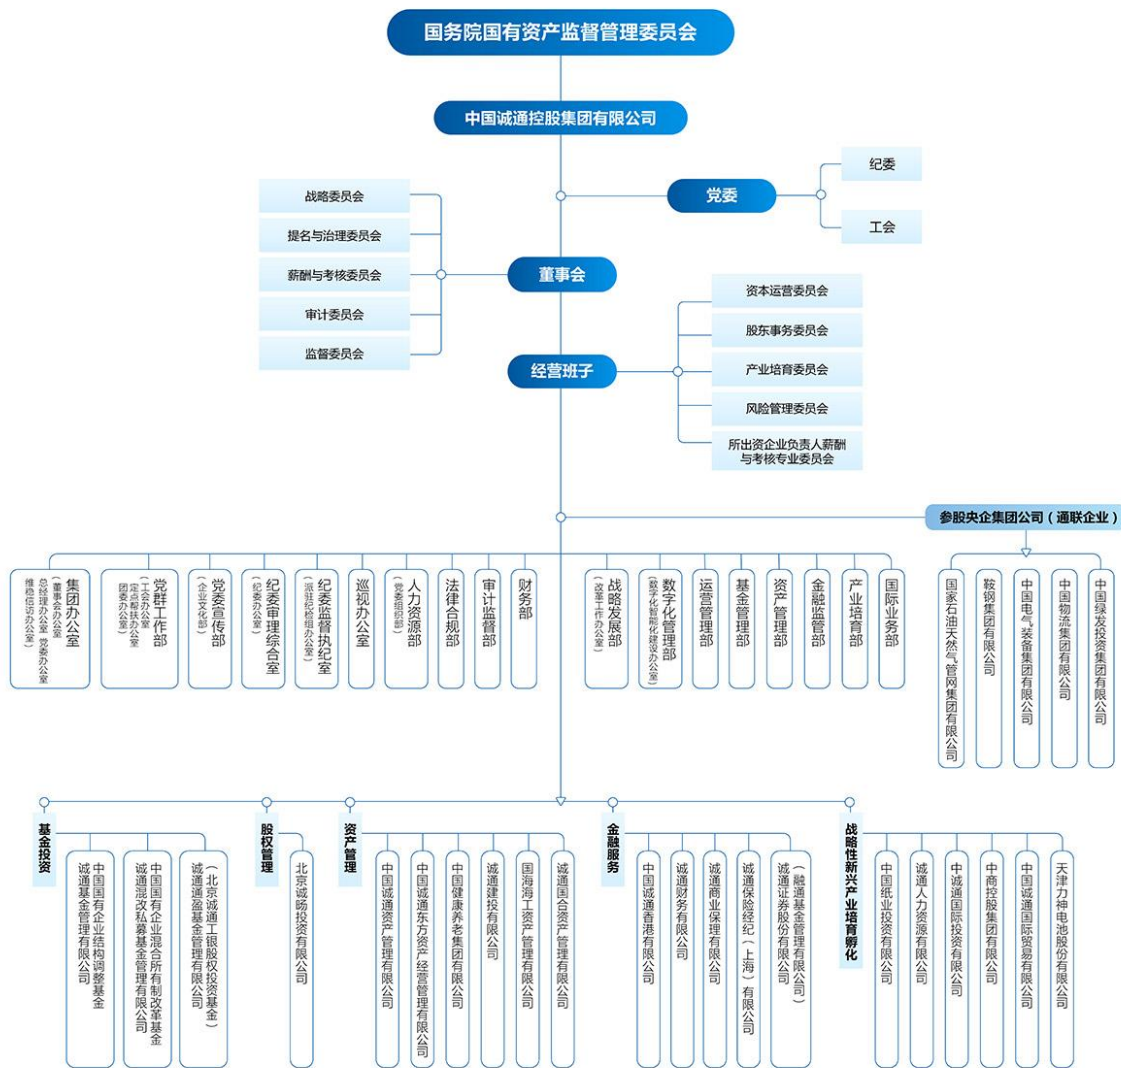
国务院国有资产监督管理委员会

中国诚通控股集团有限公司

党委

纪委

工会

战略委员会

提名与治理委员会

薪酬与考核委员会

审计委员会

监督委员会

董事会

资本运营委员会

股东事务委员会

产业培育委员会

风险管理委员会

所出资企业负责人薪酬与考核专业委员会

经营班子

参股央企集团公司（通联企业）

集团办公室（董事会办公室 总经理办公室 党委办公室 维稳信访办公室）

党群工作部（工会办公室 定点帮扶办公室 团委办公室）

党委宣传部（企业文化部）

纪委审理综合室（纪委办公室）

纪委监督执纪室（巡视纪检组办公室）

巡视办公室

人力资源部（党委组织部）

法律合规部

审计监督部

财务部

战略发展部（改革工作办公室）

数字化管理部（数字化智能化建设办公室）

运营管理部

基金管理部

资产管理部

金融监管部

产业培育部

国际业务部

国家石油天然气管网集团有限公司

鞍钢集团有限公司

中国电气装备集团有限公司

中国物流集团有限公司

中国绿发投资集团有限公司

基金投资

中国国有企业结构调整基金

诚通基金管理有限公司

中国国有企业混合所有制改革基金

诚通混改私募基金管理有限公司

（北京诚通工银股权投资基金）

诚通通盈基金管理有限公司

股权管理

北京诚旸投资有限公司

资产管理

中国诚通资产管理有限公司

中国诚通东方资产经营管理有限公司

中国健康养老集团有限公司

诚通建投有限公司

国海工资产管理有限公司

诚通国合资产管理有限公司

金融服务

中国诚通香港有限公司

诚通财务有限公司

诚通商业保理有限公司

诚通保险经纪（上海）有限公司

诚通证券股份有限公司

（融通基金管理有限公司）

战略性新兴产业培育孵化

中国纸业投资有限公司

诚通人力资源有限公司

中诚通国际投资有限公司

中商控股集团有限公司

中国诚通国际贸易有限公司

天津力神电池股份有限公司